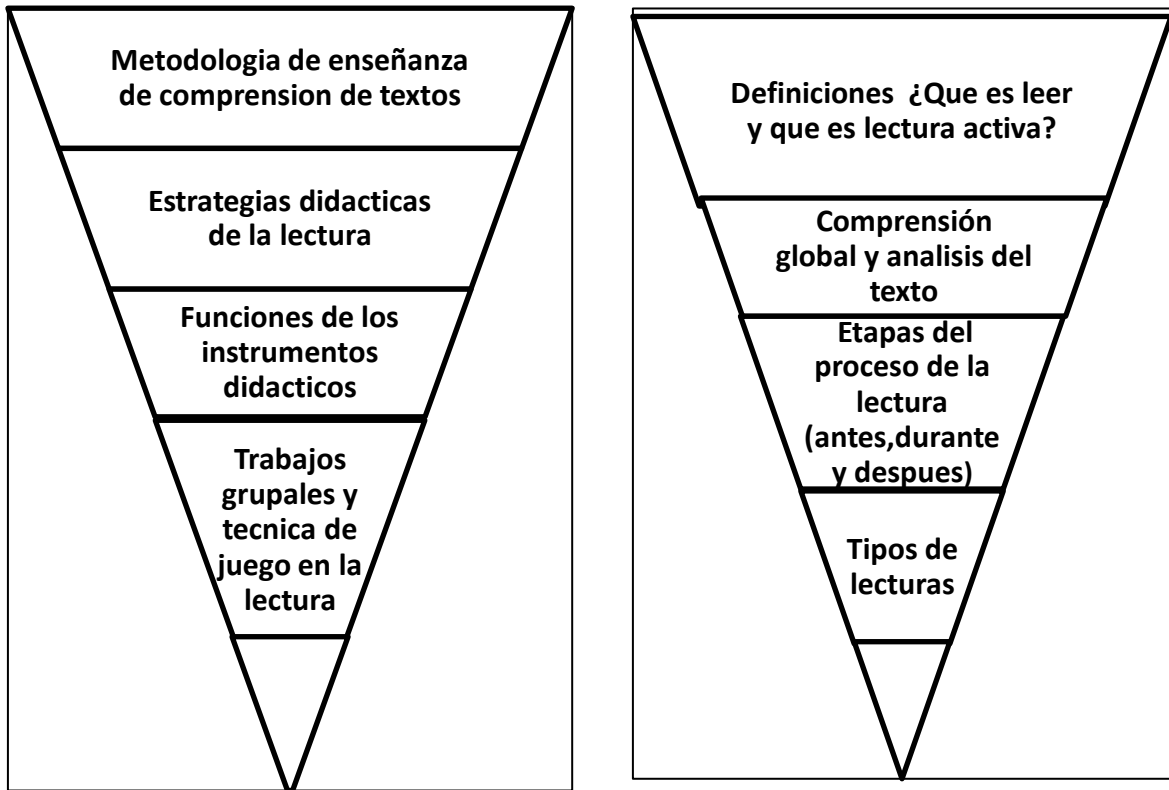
Metodologia de enseñanza de comprension de textos

Estrategias didacticas de la lectura

Funciones de los instrumentos didacticos

Trabajos grupales y tecnica de juego en la lectura

Definiciones ¿Que es leer y que es lectura activa?

Comprensión global y analisis del texto

Etapas del proceso de la lectura (antes,durante y despues)

Tipos de lecturas